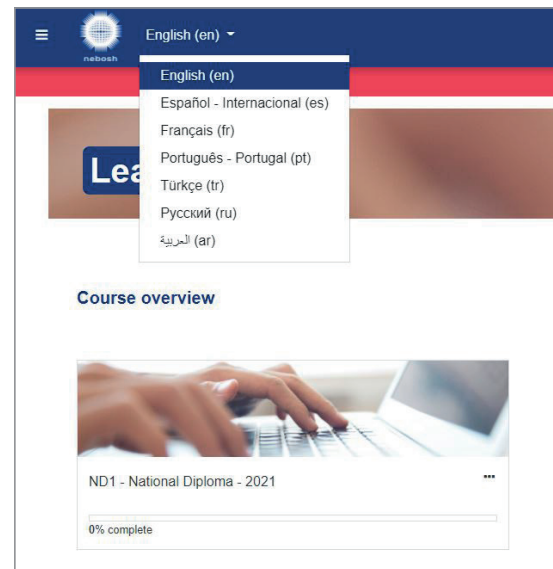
nebosh

English (en)

English (en)
Español - Internacional (es)
Français (fr)
Português - Portugal (pt)
Türkçe (tr)
Русский (ru)
العربية (ar)

Lea

Course overview

ND1 - National Diploma - 2021

...

0% complete